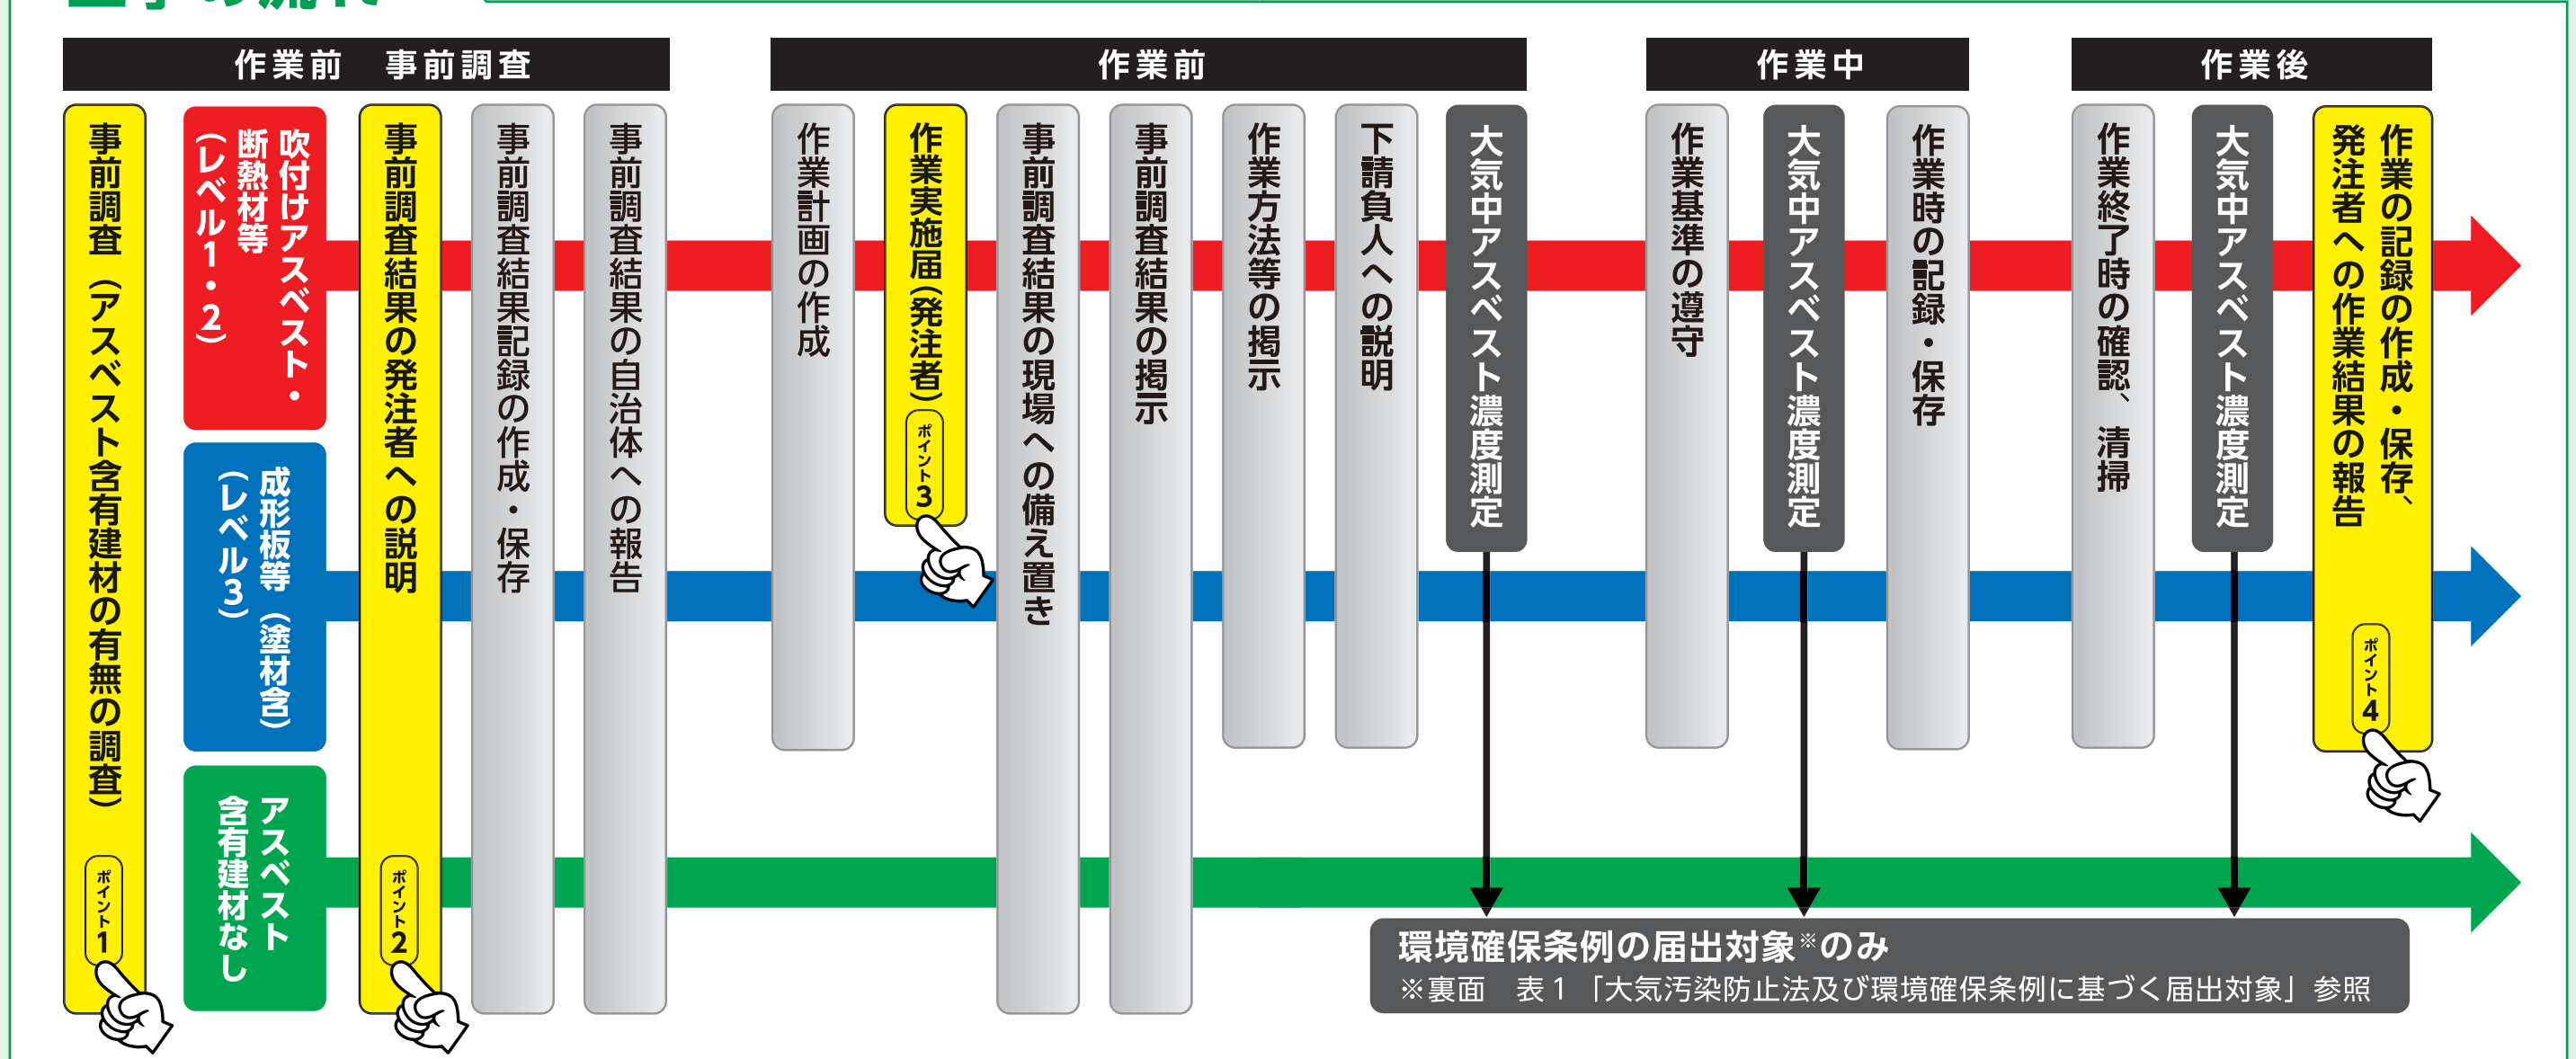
作業前　事前調査

作業前

作業中

作業後

事前調査（アスベスト含有建材の有無の調査）

ポイント1

吹付けアスベスト・断熱材等（レベル1・2）

成形板等（塗材含）（レベル3）

アスベスト含有建材なし

事前調査結果の発注者への説明

ポイント2

事前調査結果記録の作成・保存

事前調査結果の自治体への報告

作業計画の作成

作業実施届（発注者）

ポイント3

事前調査結果の現場への備え置き

事前調査結果の掲示

作業方法等の掲示

下請負人への説明

大気中アスベスト濃度測定

作業基準の遵守

大気中アスベスト濃度測定

作業時の記録・保存

作業終了時の確認、清掃

大気中アスベスト濃度測定

作業の記録の作成・保存、発注者への作業結果の報告

ポイント4

環境確保条例の届出対象※のみ
※裏面　表１「大気汚染防止法及び環境確保条例に基づく届出対象」参照